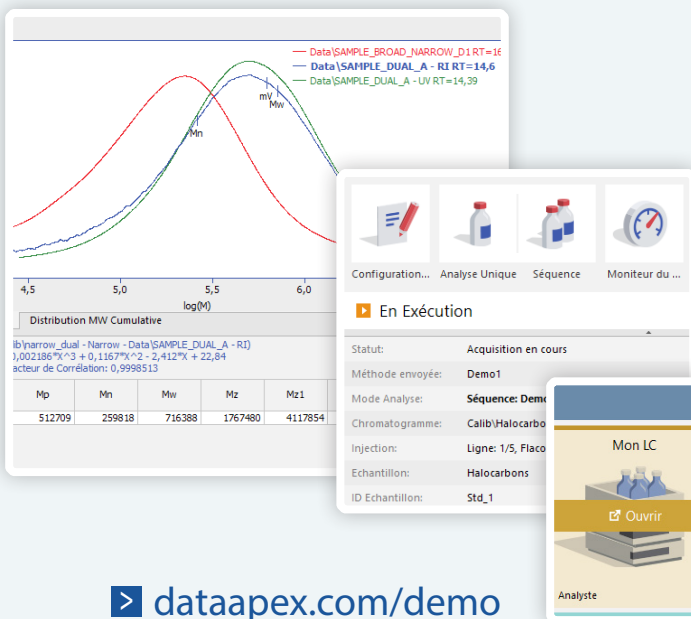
Data\SAMPLE_BROAD_NARROW_D1 RT=16
Data\SAMPLE_DUAL_A - RI RT=14,6
Data\SAMPLE_DUAL_A - UV RT=14,39

mV
Mw
Mn

4,5
5,0
5,5
6,0
log(M)

Distribution MW Cumulative

lib\narrow_dual - Narrow - Data\SAMPLE_DUAL_A - RI)
0,002186*X^3 + 0,1167*X^2 - 2,412*X + 22,84
acteur de Corrélation: 0,9998513

| Mp | Mn | Mw | Mz | Mz1 |
|---|---|---|---|---|
| 512709 | 259818 | 716388 | 1767480 | 4117854 |

Configuration...
Analyse Unique
Séquence
Moniteur du ...

En Exécution

| Statut: | Acquisition en cours |
|---|---|
| Méthode envoyée: | Demo1 |
| Mode Analyse: | Séquence: Demo |
| Chromatogramme: | Calib\Halocarbo |
| Injection: | Ligne: 1/5, Flaco |
| Echantillon: | Halocarbons |
| ID Echantillon: | Std_1 |

Mon LC
Ouvrir
Analyste

> dataapex.com/demo